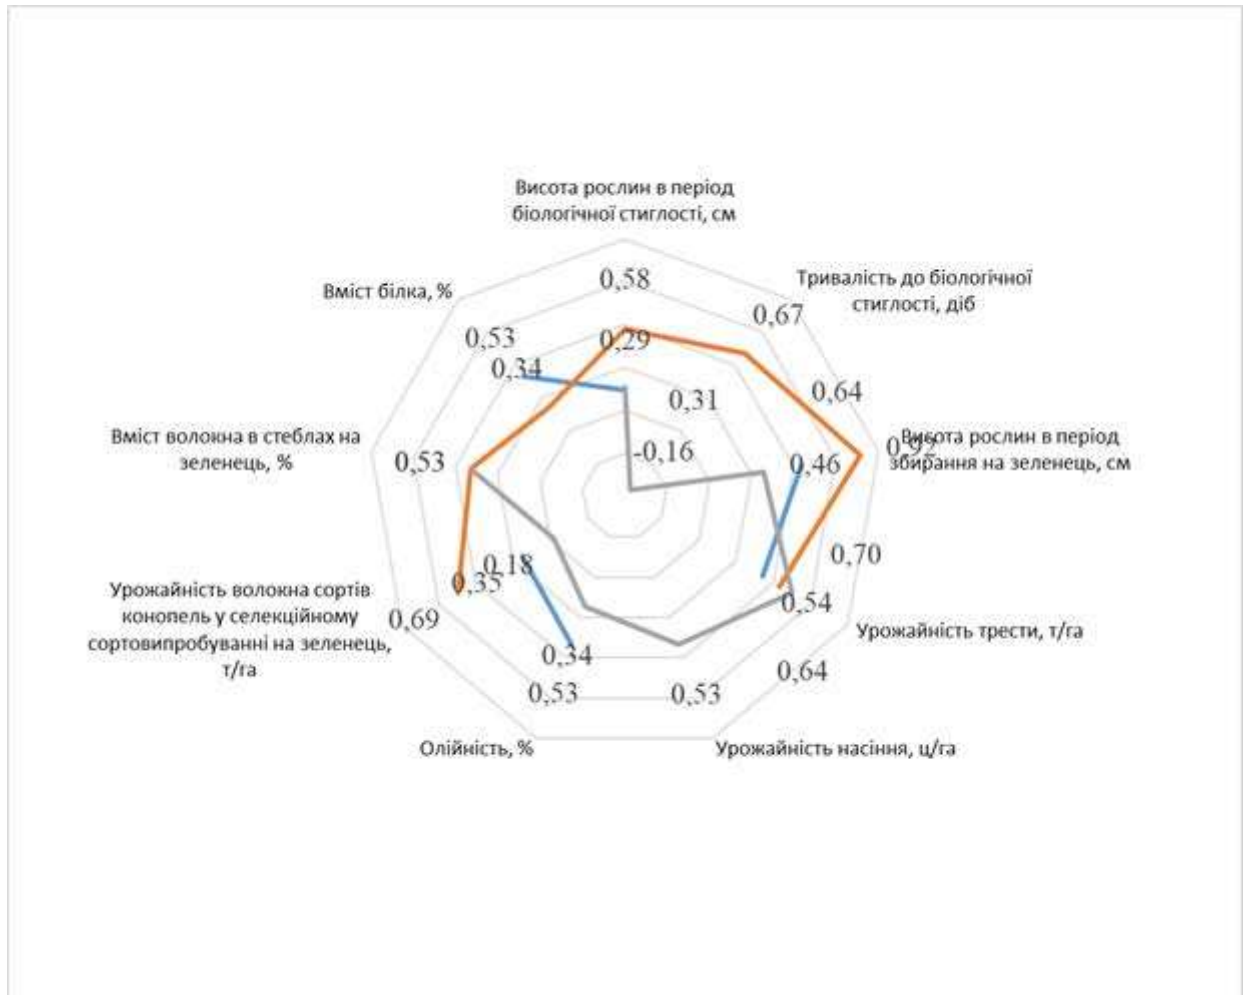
Висота рослин в період біологічної стиглості, см

Тривалість до біологічної стиглості, діб

Висота рослин в період збирання на зеленець, см

Урожайність трести, т/га

Урожайність насіння, ц/га

Олійність, %

Урожайність волокна сортів конопель у селекційному сортовипробуванні на зеленець, т/га

Вміст волокна в стеблах на зеленець, %

Вміст білка, %

0,58
0,29
0,31
-0,16
0,67
0,64
0,92
0,46
0,70
0,54
0,64
0,53
0,53
0,34
0,69
0,35
0,18
0,53
0,53
0,34